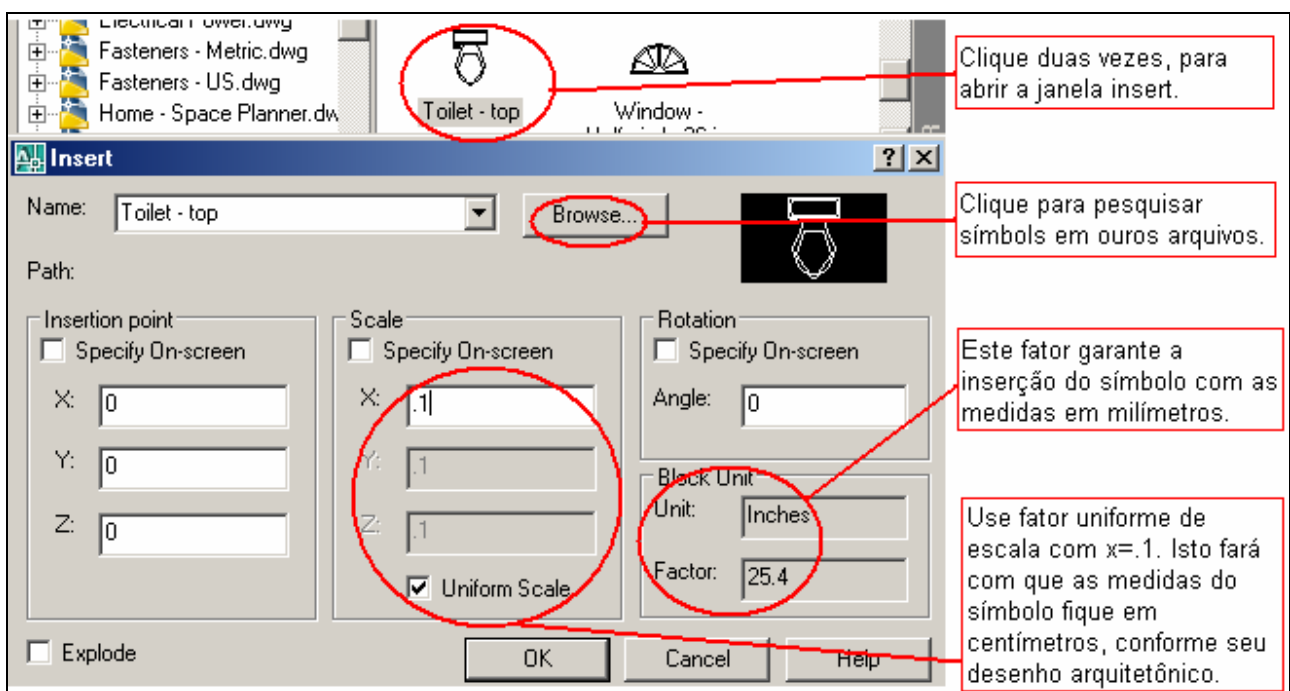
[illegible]
Fasteners - Metric.dwg
Fasteners - US.dwg
Home - Space Planner.dw

Toilet - top

Window - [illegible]

Clique duas vezes, para abrir a janela insert.

Insert

? X

Name: Toilet - top

Browse...

Clique para pesquisar símbols em ouros arquivos.

Path:

Insertion point
Specify On-screen
X: 0
Y: 0
Z: 0

Scale
Specify On-screen
X: .1
Y: .1
Z: .1
Uniform Scale

Rotation
Specify On-screen
Angle: 0

Este fator garante a inserção do símbolo com as medidas em milímetros.

Block Unit
Unit: Inches
Factor: 25.4

Use fator uniforme de escala com x=.1. Isto fará com que as medidas do símbolo fique em centímetros, conforme seu desenho arquitetônico.

Explode

OK

Cancel

Help